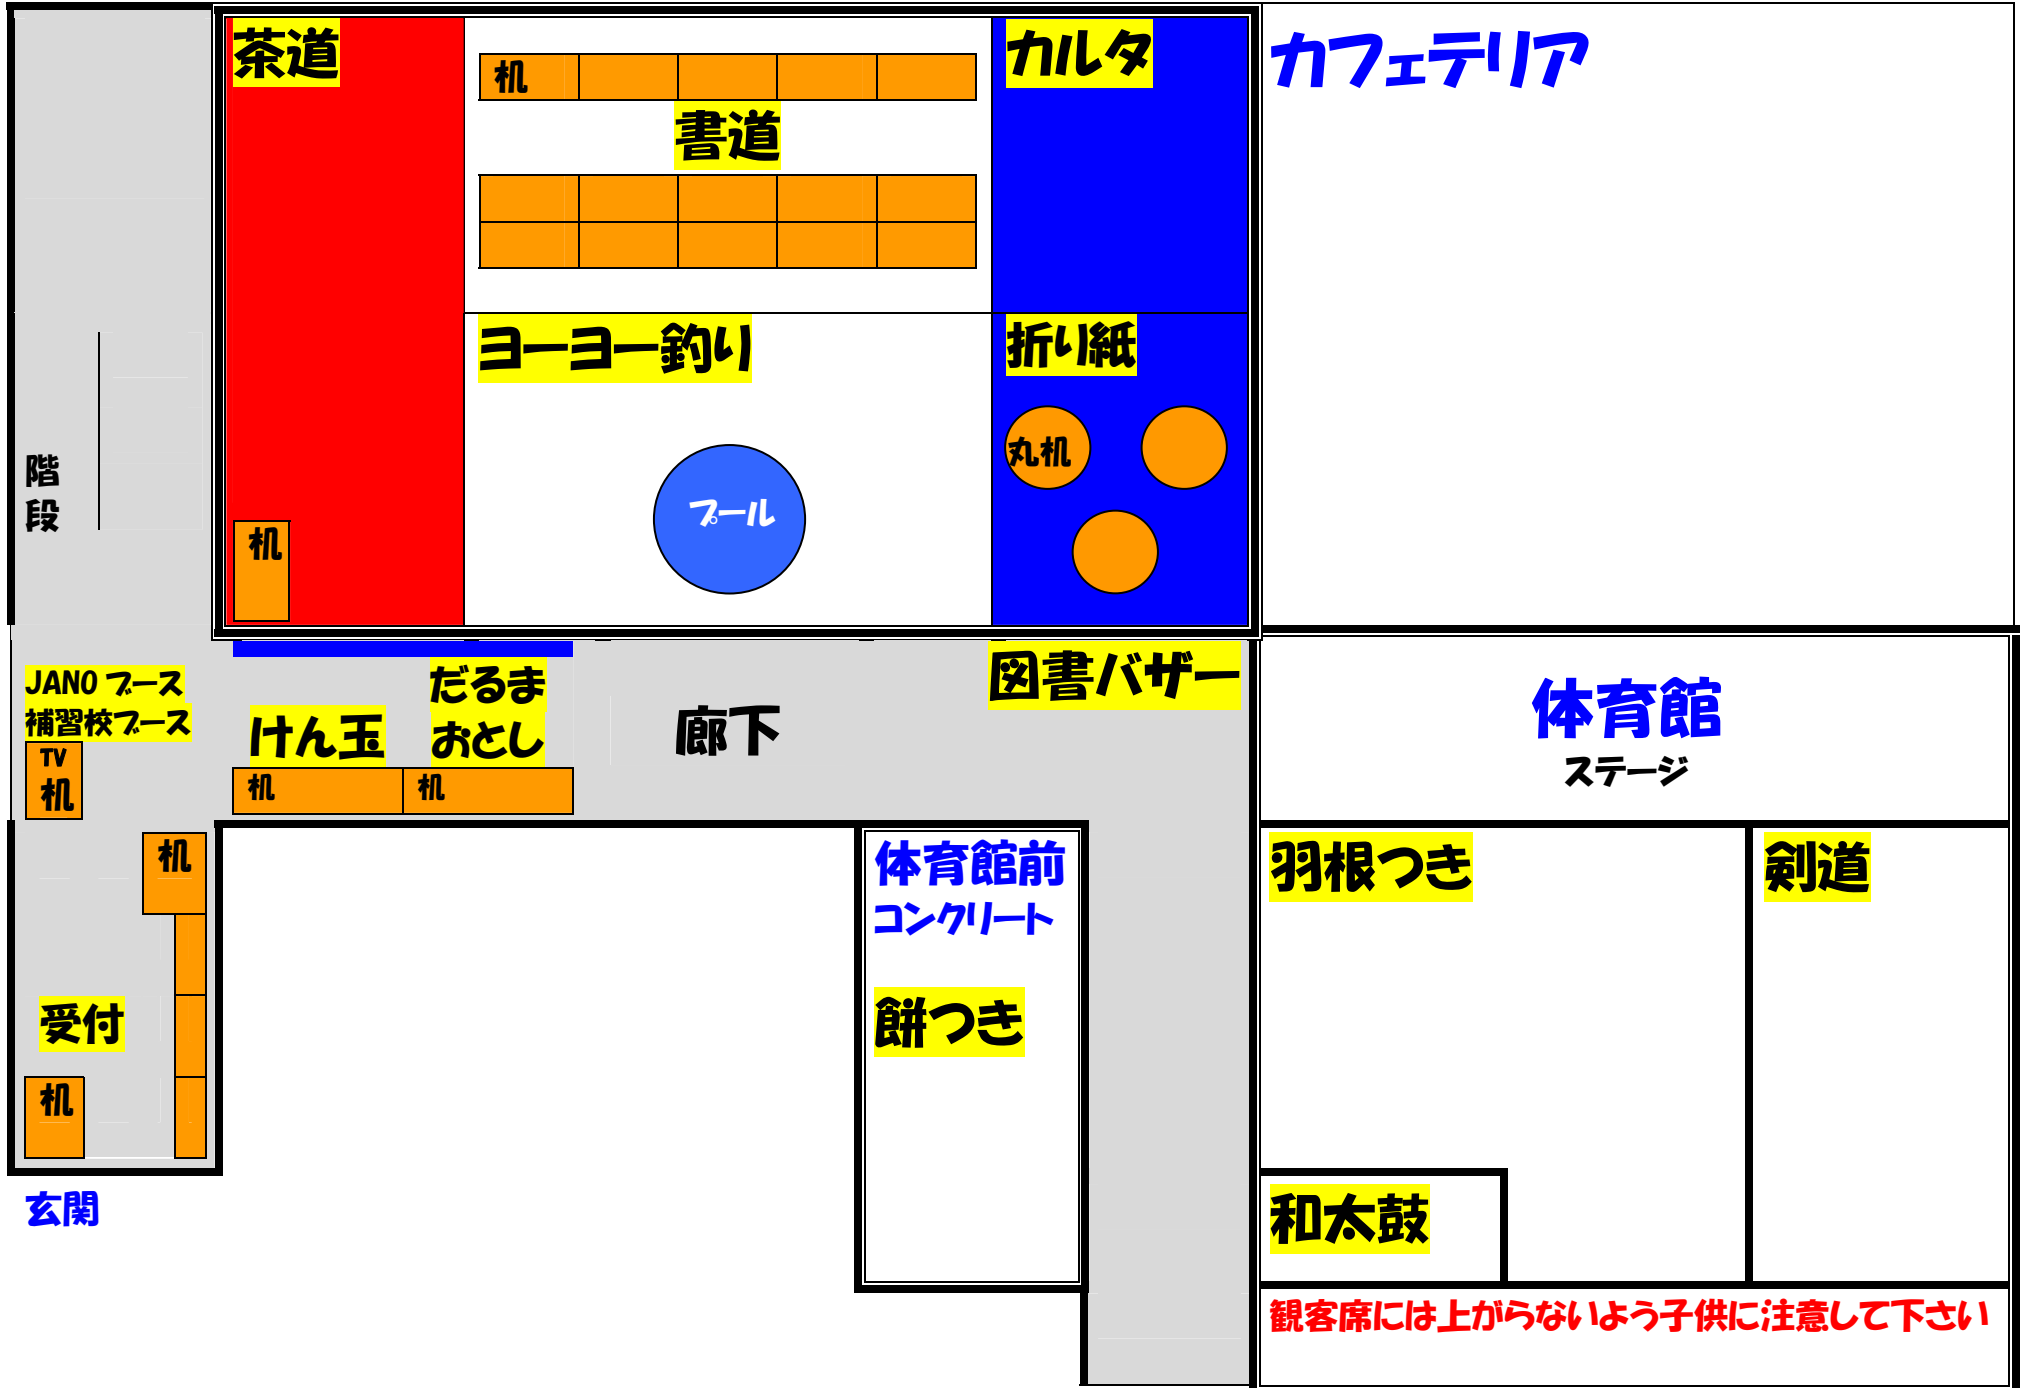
茶道

机

書道

カルタ

カフェテリア

ヨーヨー釣り

折り紙

丸机

プール

階段

机

JANO ブース
補習校ブース

TV
机

けん玉

だるまおとし

机

机

廊下

図書バザー

体育館
ステージ

机

体育館前
コンクリート

餅つき

羽根つき

剣道

受付

机

玄関

和太鼓

観客席には上がらないよう子供に注意して下さい